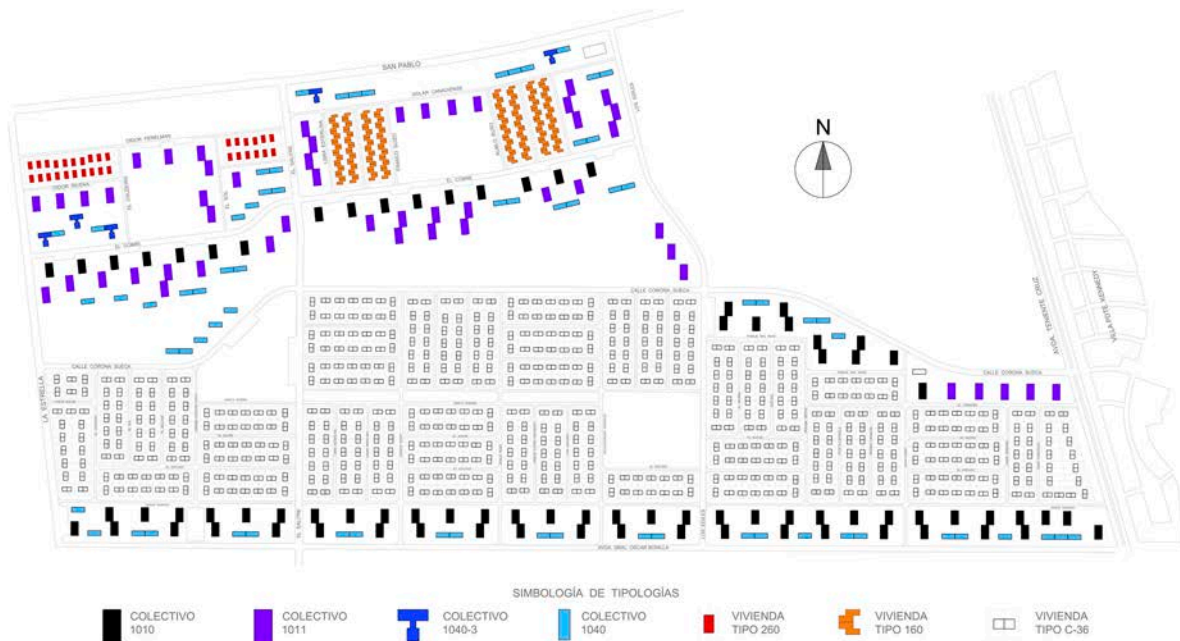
N

SAN PABLO

CALLE CORONA SUECA

CALLE CORONA SUECA

CALLE CORONA SUECA

EL COBRE

EL COBRE

EL SALITRE

LA ESTRELLA

AVDA. TENIENTE CRUZ

VILLA PDTE. KENNEDY

AVDA. GRAL. OSCAR BONILLA

SIMBOLOGÍA DE TIPOLOGÍAS

COLECTIVO 1010

COLECTIVO 1011

COLECTIVO 1040-3

COLECTIVO 1040

VIVIENDA TIPO 260

VIVIENDA TIPO 160

VIVIENDA TIPO C-36